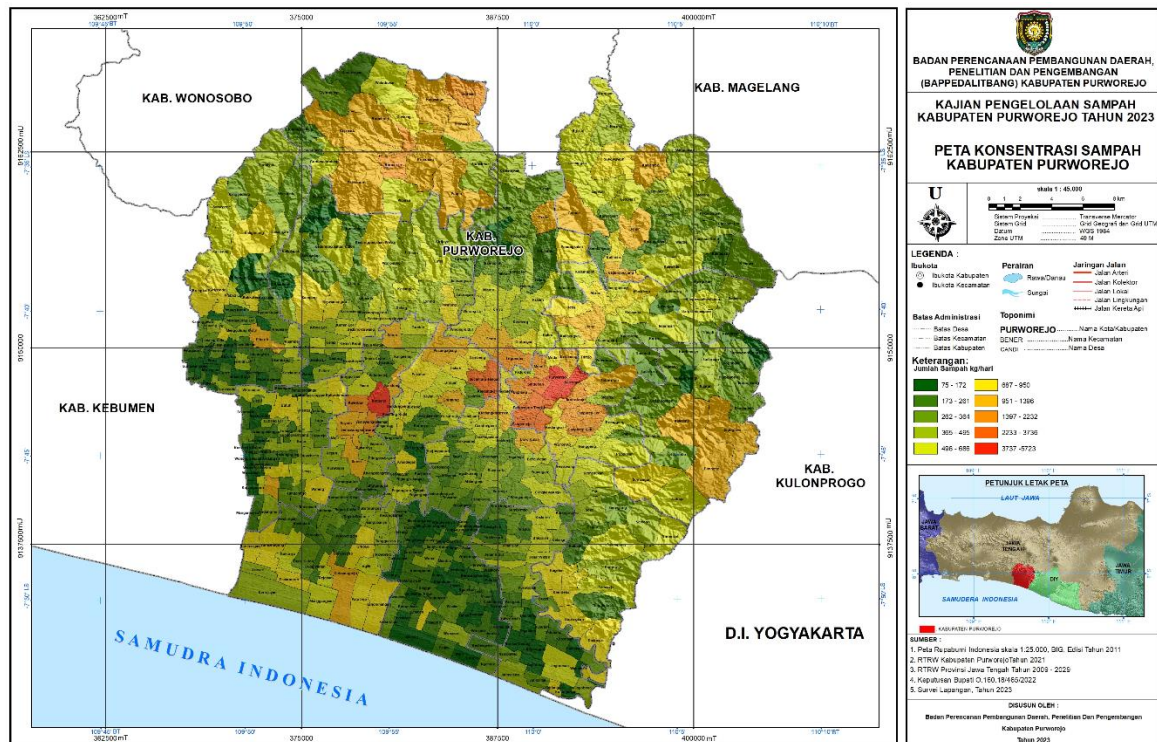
362500mT 375000 387500 400000mT

109°45'0"T 109°50' 109°55' 110°0' 110°5' 110°10'0"T

KAB. WONOSOBO

KAB. MAGELANG

KAB. PURWOREJO

KAB. KEBUMEN

KAB. KULONPROGO

SAMUDRA INDONESIA

D.I. YOGYAKARTA

9162500mU 9150000 9137500mU

7°35' 7°40' 7°45' 7°50'LS

BADAN PERENCANAAN PEMBANGUNAN DAERAH, PENELITIAN DAN PENGEMBANGAN (BAPPEDALITBANG) KABUPATEN PURWOREJO

KAJIAN PENGELOLAAN SAMPAH KABUPATEN PURWOREJO TAHUN 2023

PETA KONSENTRASI SAMPAH KABUPATEN PURWOREJO

U

skala 1 : 45.000

0 1 2 4 6 8 km

Sistem Proyeksi ............ Transverse Mercator
Sistem Grid ............ Grid Geografi dan Grid UTM
Datum ............ WGS 1984
Zone UTM ............ 49 M

LEGENDA :

Ibukota
Ibukota Kabupaten
Ibukota Kecamatan

Perairan
Rawa/Danau
Sungai

Jaringan Jalan
Jalan Arteri
Jalan Kolektor
Jalan Lokal
Jalan Lingkungan
Jalan Kereta Api

Batas Administrasi
Batas Desa
Batas Kecamatan
Batas Kabupaten

Toponimi
PURWOREJO ............ Nama Kota/Kabupaten
BENER ............ Nama Kecamatan
CANDI ............ Nama Desa

Keterangan:
Jumlah Sampah kg/hari

75 - 172
173 - 281
282 - 364
365 - 495
496 - 686
687 - 950
951 - 1396
1397 - 2232
2233 - 3736
3737 - 5723

PETUNJUK LETAK PETA

LAUT JAWA

JAWA BARAT

JAWA TENGAH

DIY

JAWA TIMUR

SAMUDERA INDONESIA

KABUPATEN PURWOREJO

SUMBER :
1. Peta Rupabumi Indonesia skala 1:25.000, BIG. Edisi Tahun 2011
2. RTRW Kabupaten Purworejo Tahun 2021
3. RTRW Provinsi Jawa Tengah Tahun 2009 - 2029
4. Keputusan Bupati O.150.18/465/2022
5. Survei Lapangan, Tahun 2023

DISUSUN OLEH :
Badan Perencanaan Pembangunan Daerah, Penelitian Dan Pengembangan
Kabupaten Purworejo
Tahun 2023